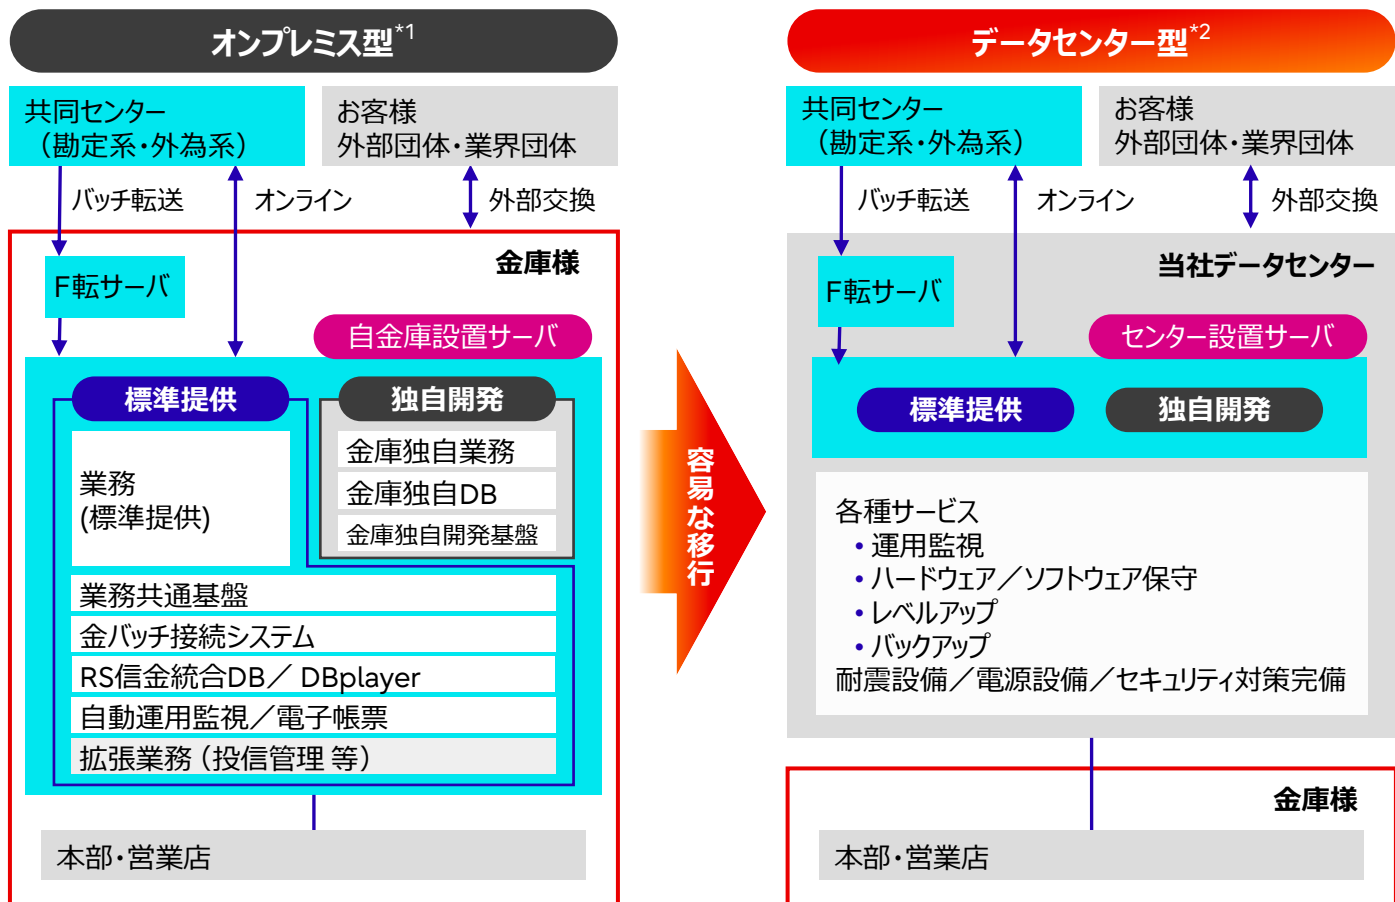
オンプレミス型$^{*1}$

共同センター
（勘定系・外為系）

お客様
外部団体・業界団体

バッチ転送

オンライン

外部交換

金庫様

F転サーバ

自金庫設置サーバ

標準提供

独自開発

業務
(標準提供)

金庫独自業務

金庫独自DB

金庫独自開発基盤

業務共通基盤

金バッチ接続システム

RS信金統合DB／ DBplayer

自動運用監視／電子帳票

拡張業務（投信管理 等）

本部・営業店

容易な移行

データセンター型$^{*2}$

共同センター
（勘定系・外為系）

お客様
外部団体・業界団体

バッチ転送

オンライン

外部交換

当社データセンター

F転サーバ

センター設置サーバ

標準提供

独自開発

各種サービス
• 運用監視
• ハードウェア／ソフトウェア保守
• レベルアップ
• バックアップ
耐震設備／電源設備／セキュリティ対策完備

金庫様

本部・営業店